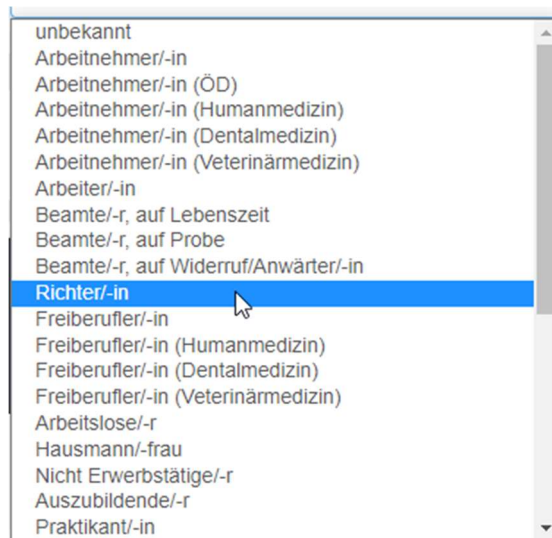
unbekannt
Arbeitnehmer/-in
Arbeitnehmer/-in (ÖD)
Arbeitnehmer/-in (Humanmedizin)
Arbeitnehmer/-in (Dentalmedizin)
Arbeitnehmer/-in (Veterinärmedizin)
Arbeiter/-in
Beamte/-r, auf Lebenszeit
Beamte/-r, auf Probe
Beamte/-r, auf Widerruf/Anwärter/-in
Richter/-in
Freiberufler/-in
Freiberufler/-in (Humanmedizin)
Freiberufler/-in (Dentalmedizin)
Freiberufler/-in (Veterinärmedizin)
Arbeitslose/-r
Hausmann/-frau
Nicht Erwerbstätige/-r
Auszubildende/-r
Praktikant/-in